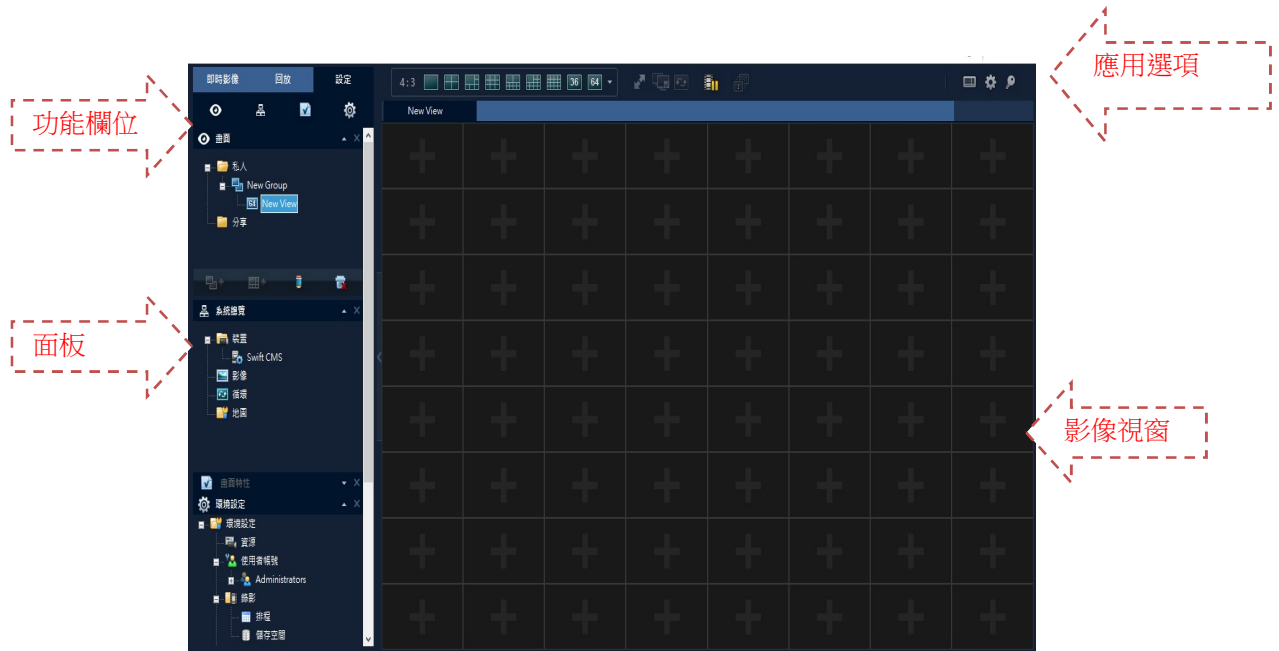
功能欄位

面板

即時影像 回放 設定

畫面

私人

New Group

New View

分享

系統總覽

裝置

Swift CMS

影像

循環

地圖

畫面特性

環境設定

環境設定

資源

使用者帳號

Administrators

錄影

排程

儲存空間

4:3 36 64

New View

應用選項

影像視窗